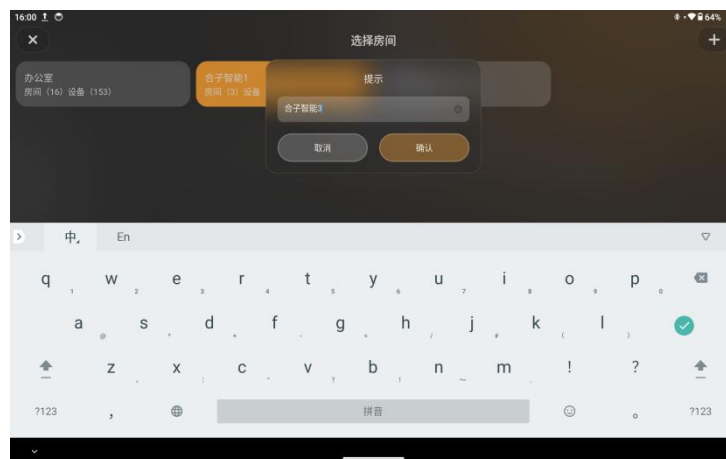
16:00
64%

选择房间

办公室
房间（16）设备（153）

合子智能1
房间（3）设备

提示

合子智能3

取消
确认

中
En

q 1 w 2 e 3 r 4 t 5 y 6 u 7 i 8 o 9 p 0

a @ s * d + f - g = h / j # k ( l )

z x : c " v ? b ! n ~ m . ! ?

?123
,
拼音
。
?123